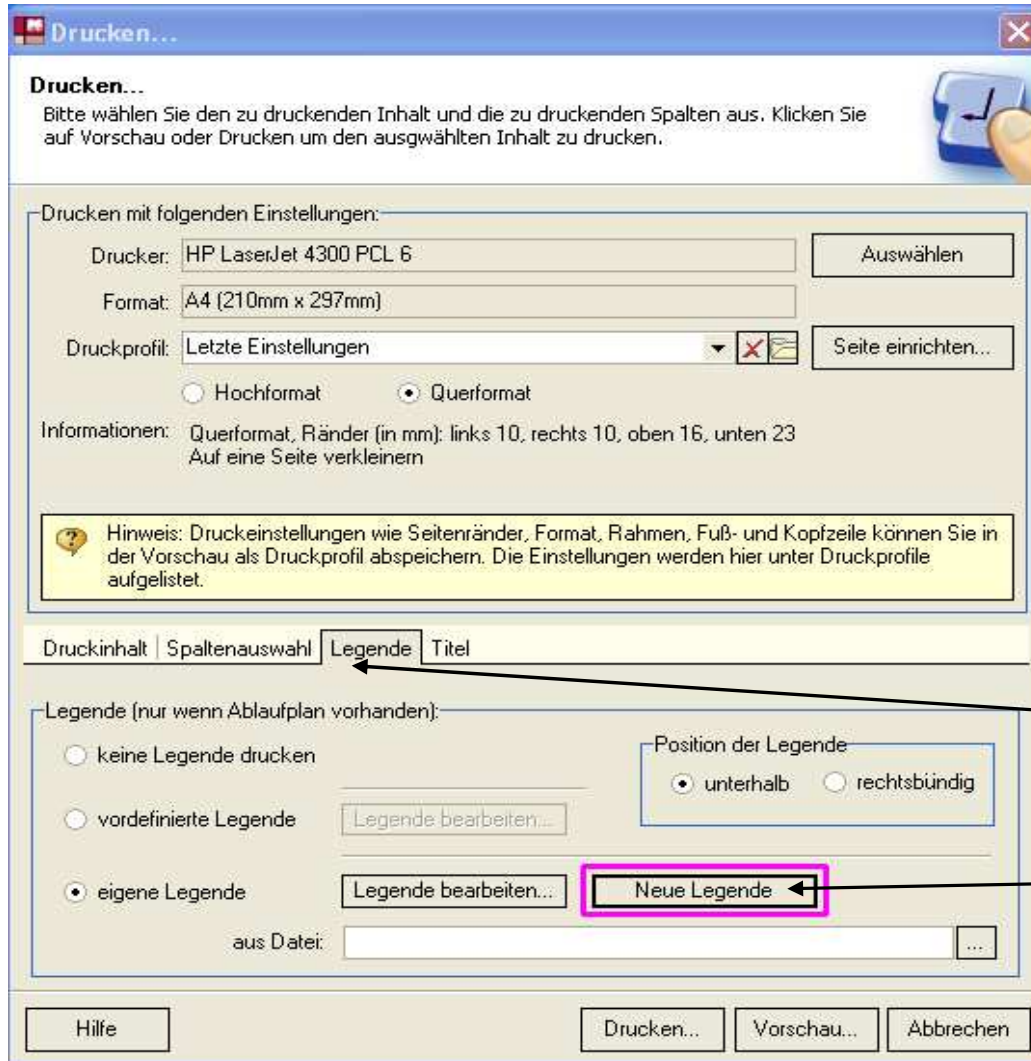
Drucken...

Drucken...
Bitte wählen Sie den zu druckenden Inhalt und die zu druckenden Spalten aus. Klicken Sie auf Vorschau oder Drucken um den ausgwählten Inhalt zu drucken.

Drucken mit folgenden Einstellungen:

Drucker: HP LaserJet 4300 PCL 6

Auswählen

Format: A4 (210mm x 297mm)

Druckprofil: Letzte Einstellungen

Seite einrichten...

Hochformat

Querformat

Informationen: Querformat, Ränder (in mm): links 10, rechts 10, oben 16, unten 23
Auf eine Seite verkleinern

Hinweis: Druckeinstellungen wie Seitenränder, Format, Rahmen, Fuß- und Kopfzeile können Sie in der Vorschau als Druckprofil abspeichern. Die Einstellungen werden hier unter Druckprofile aufgelistet.

Druckinhalt | Spaltenauswahl | Legende | Titel

Legende (nur wenn Ablaufplan vorhanden):

keine Legende drucken

Position der Legende

unterhalb

rechtsbündig

vordefinierte Legende

Legende bearbeiten...

eigene Legende

Legende bearbeiten...

Neue Legende

aus Datei:

...

Hilfe

Drucken...

Vorschau...

Abbrechen